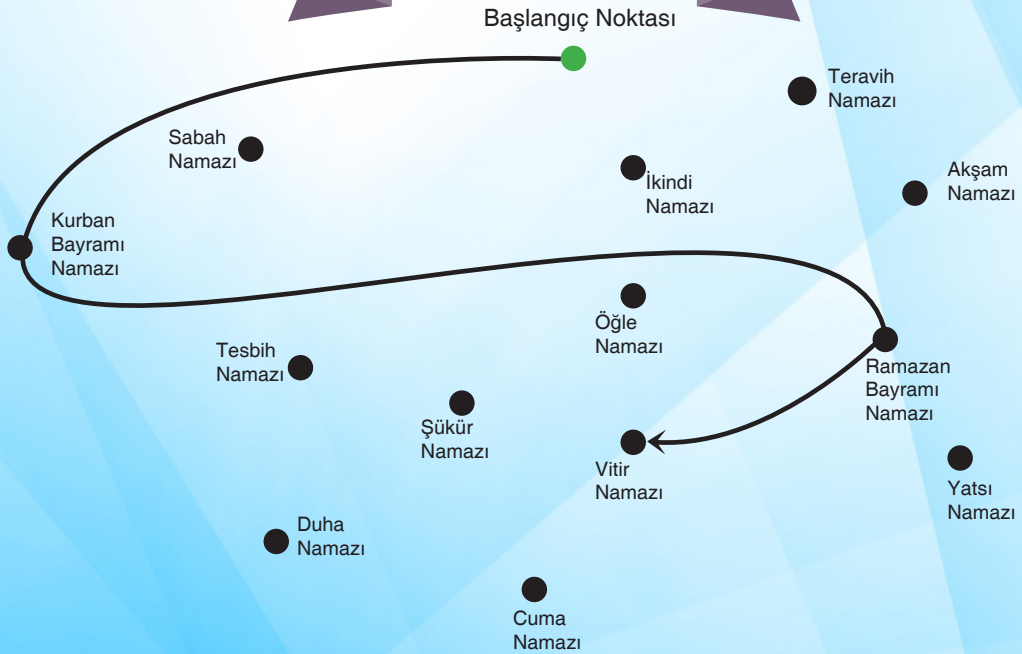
Başlangıç Noktası

Teravih Namazı

Sabah Namazı

İkindi Namazı

Akşam Namazı

Kurban Bayramı Namazı

Öğle Namazı

Tesbih Namazı

Ramazan Bayramı Namazı

Şükür Namazı

Vitir Namazı

Yatsı Namazı

Duha Namazı

Cuma Namazı